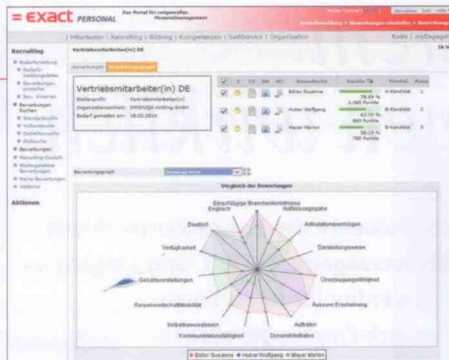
= exact PERSONAL

Das Portal für zeitgemäßes Personalmanagement

| Mitarbeiter | Recruiting | Bildung | Kompetenzen | SelfService | Organisation

Recruiting

Vertriebsmitarbeiter(in) DE

Vertriebsmitarbeiter(in) DE

Stellenprofil: Vertriebsmitarbeiter(in)

Bedarf gemeldet am: 18.05.2014

Aktionen

Vergleich der Bewerbungen

Einschlägige Branchenkenntnisse

Englisch

Auffassungsgabe

Deutsch

Artikulationsvermögen

Verfügbarkeit

Darstellungsvermögen

Gehaltsvorstellungen

Überzeugungsfähigkeit

Reisebereitschaft/Mobilität

Äussere Erscheinung

Selbstbewusstsein

Auftreten

Kommunikationsfähigkeit

Dynamik/Initiative

Möller Susanne

Huber Wolfgang

Mayer Martin

78,6 %

63,75 %

58,15 %